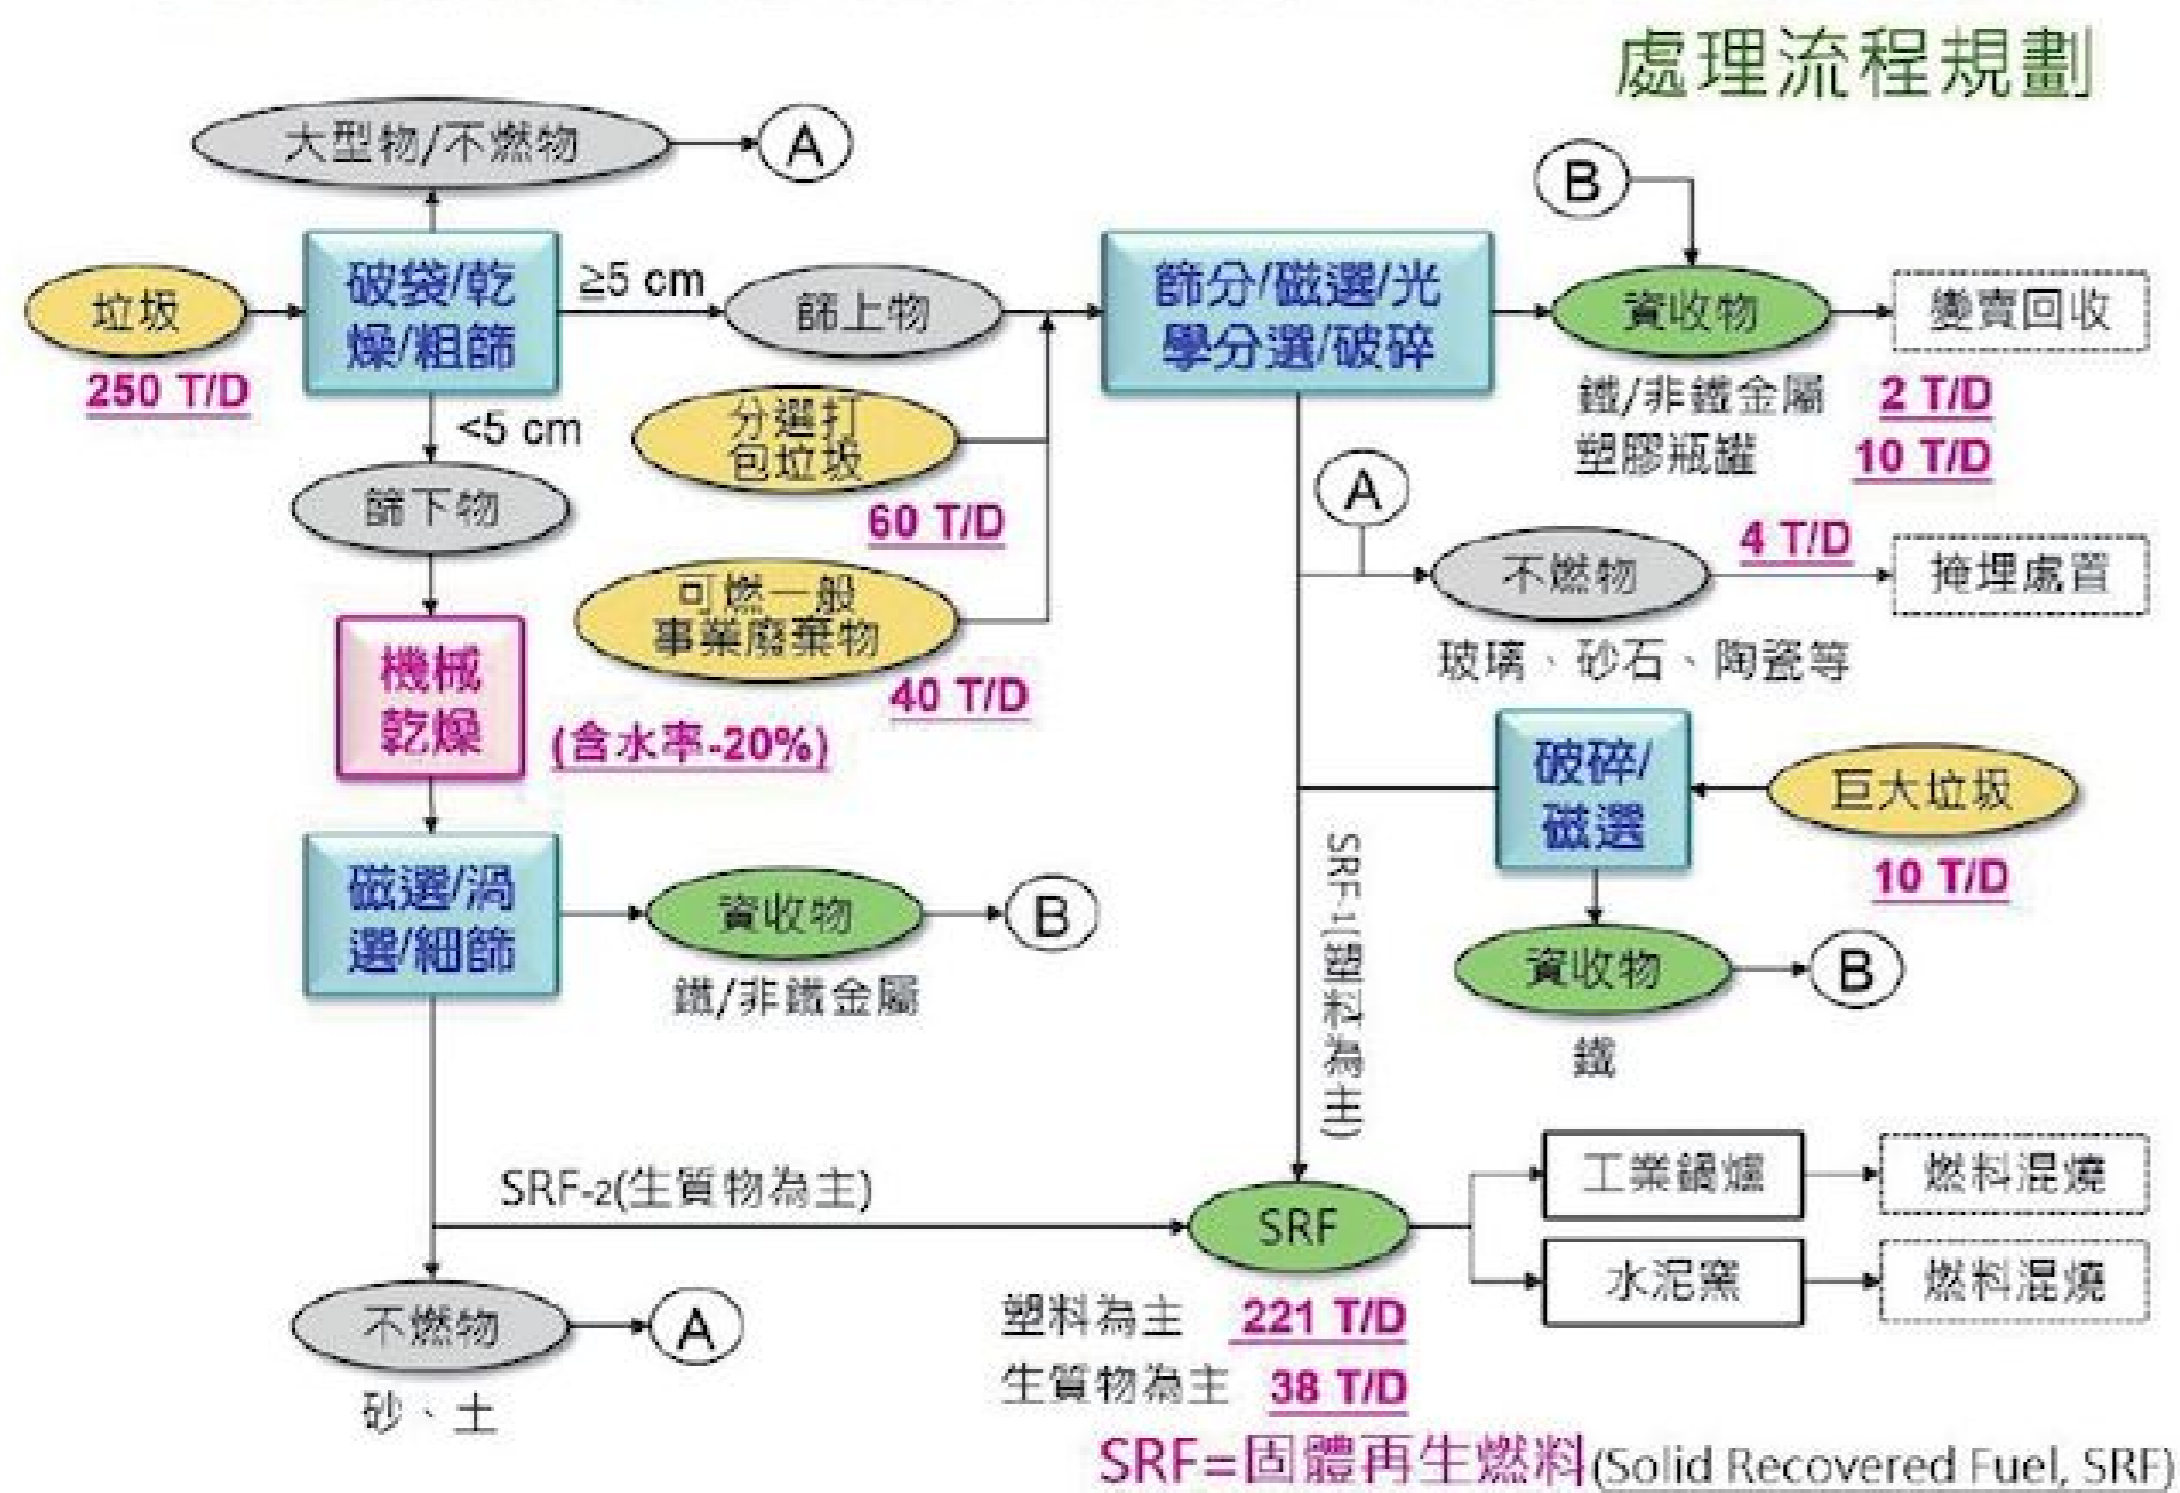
處理流程規劃

大型物/不燃物
A
垃圾
250 T/D
破袋/乾燥/粗篩
≥5 cm
篩上物
<5 cm
分選打包垃圾
60 T/D
篩下物
可燃一般事業廢棄物
40 T/D
機械乾燥
(含水率-20%)
磁選/渦選/細篩
資收物
B
鐵/非鐵金屬

篩分/磁選/光學分選/破碎
B
資收物
變賣回收
鐵/非鐵金屬 2 T/D
塑膠瓶罐 10 T/D
A
4 T/D
不燃物
掩埋處置
玻璃、砂石、陶瓷等
破碎/磁選
巨大垃圾
10 T/D
資收物
B
鐵
SRF-1(塑料為主)

SRF-2(生質物為主)
SRF
工業鍋爐
燃料混燒
水泥窯
燃料混燒
不燃物
A
砂、土
塑料為主 221 T/D
生質物為主 38 T/D
SRF=固體再生燃料(Solid Recovered Fuel, SRF)